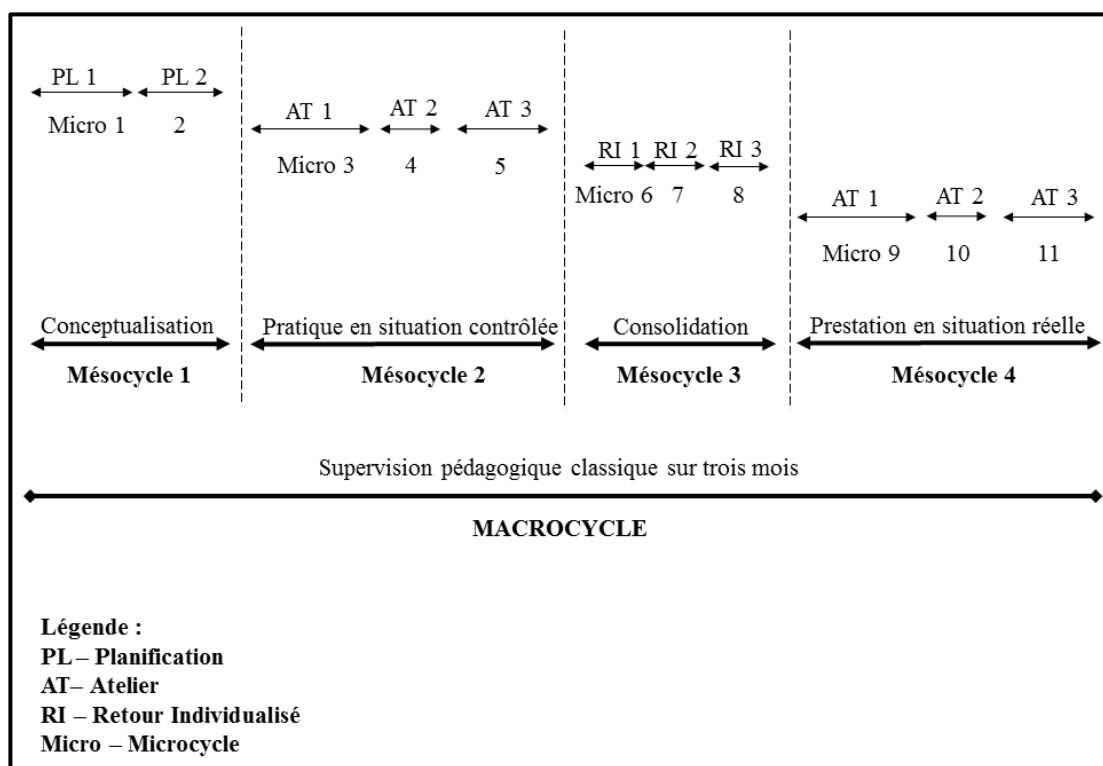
PL 1 PL 2
Micro 1 2

AT 1 AT 2 AT 3
Micro 3 4 5

RI 1 RI 2 RI 3
Micro 6 7 8

AT 1 AT 2 AT 3
Micro 9 10 11

Conceptualisation
Mésocycle 1

Pratique en situation contrôlée
Mésocycle 2

Consolidation
Mésocycle 3

Prestation en situation réelle
Mésocycle 4

Supervision pédagogique classique sur trois mois

MACROCYCLE

Légende :
PL – Planification
AT– Atelier
RI – Retour Individualisé
Micro – Microcycle